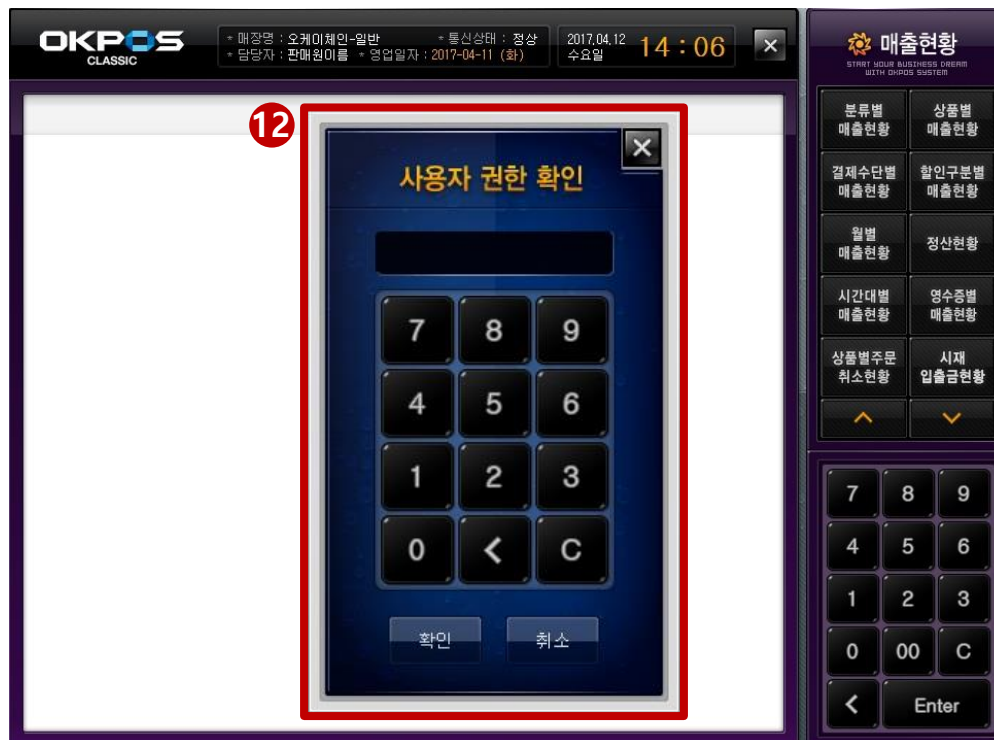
OKPOS CLASSIC

* 매장명 : 오케이체인-일반 * 통신상태 : 정상
* 담당자 : 판매원이름 * 영업일자 : 2017-04-11 (화)

2017.04.12 수요일 14 : 06

×

매출현황
START YOUR BUSINESS DREAM WITH OKPOS SYSTEM

분류별 매출현황
상품별 매출현황
결제수단별 매출현황
할인구분별 매출현황
월별 매출현황
정산현황
시간대별 매출현황
영수증별 매출현황
상품별주문 취소현황
시재 입출금현황

12

사용자 권한 확인

7 8 9
4 5 6
1 2 3
0 < C

확인 취소

7 8 9
4 5 6
1 2 3
0 00 C
< Enter